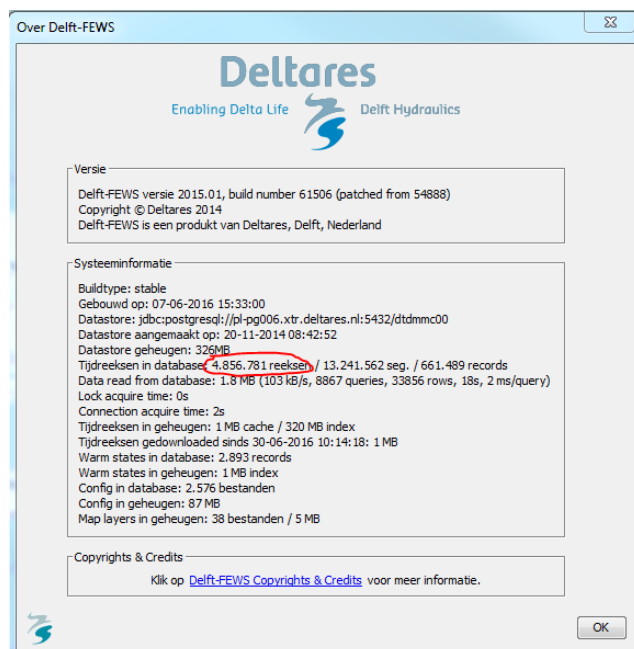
Over Delft-FEWS

Deltares
Enabling Delta Life
Delft Hydraulics

Versie
Delft-FEWS versie 2015.01, build number 61506 (patched from 54888)
Copyright © Deltares 2014
Delft-FEWS is een produkt van Deltares, Delft, Nederland

Systeeminformatie
Buildtype: stable
Gebouwd op: 07-06-2016 15:33:00
Datastore: jdbc:postgresql://pl-pg006.xtr.deltares.nl:5432/dtdmmc00
Datastore aangemaakt op: 20-11-2014 08:42:52
Datastore geheugen: 326MB
Tijdreeksen in database: 4.856.781 reeksen / 13.241.562 seg. / 661.489 records
Data read from database: 1.8 MB (103 kB/s, 8867 queries, 33856 rows, 18s, 2 ms/query)
Lock acquire time: 0s
Connection acquire time: 2s
Tijdreeksen in geheugen: 1 MB cache / 320 MB index
Tijdreeksen gedownloaded sinds 30-06-2016 10:14:18: 1 MB
Warm states in database: 2.893 records
Warm states in geheugen: 1 MB index
Config in database: 2.576 bestanden
Config in geheugen: 87 MB
Map layers in geheugen: 38 bestanden / 5 MB

Copyrights & Credits
Klik op Delft-FEWS Copyrights & Credits voor meer informatie.

OK